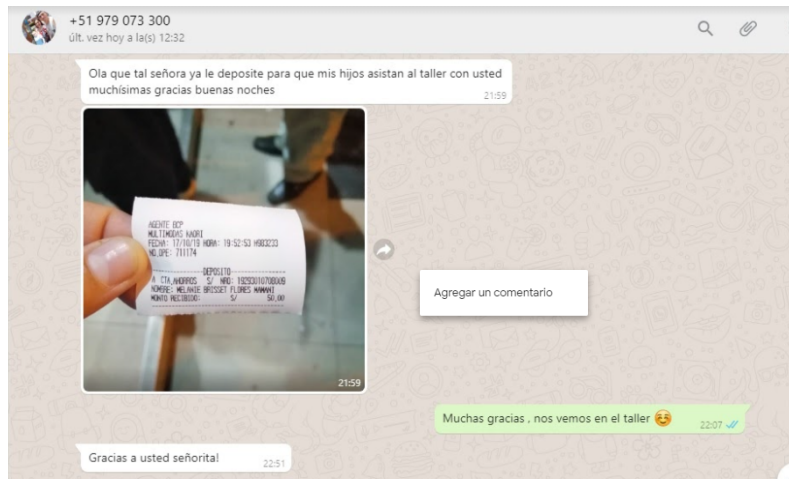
+51 979 073 300
últ. vez hoy a la(s) 12:32

Ola que tal señora ya le deposite para que mis hijos asistan al taller con usted muchísimas gracias buenas noches 21:59

AGENTE BCP
MULTIMODAS KAORI
FECHA: 17/10/19 HORA: 19:52:53 H903233
NO.OPE: 711174
---------DEPOSITO---------
A CTA.AHORROS S/ NRO: 19293010708009
NOMBRE: MELANIE BRISSET FLORES MAMANI
MONTO RECIBIDO: S/ 50.00

21:59

Agregar un comentario

Muchas gracias , nos vemos en el taller 😊 22:07

Gracias a usted señorita! 22:51